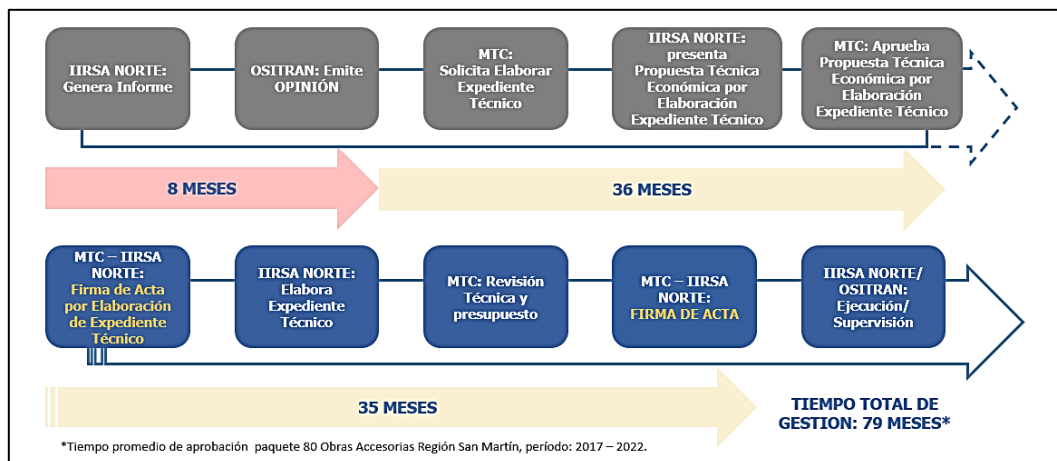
IIRSA NORTE: Genera Informe

OSITRAN: Emite OPINIÓN

MTC: Solicita Elaborar Expediente Técnico

IIRSA NORTE: presenta Propuesta Técnica Económica por Elaboración Expediente Técnico

MTC: Aprueba Propuesta Técnica Económica por Elaboración Expediente Técnico

8 MESES

36 MESES

MTC – IIRSA NORTE: Firma de Acta por Elaboración de Expediente Técnico

IIRSA NORTE: Elabora Expediente Técnico

MTC: Revisión Técnica y presupuesto

MTC – IIRSA NORTE: FIRMA DE ACTA

IIRSA NORTE/ OSITRAN: Ejecución/ Supervisión

35 MESES

TIEMPO TOTAL DE GESTION: 79 MESES*

*Tiempo promedio de aprobación paquete 80 Obras Accesorias Región San Martín, período: 2017 – 2022.